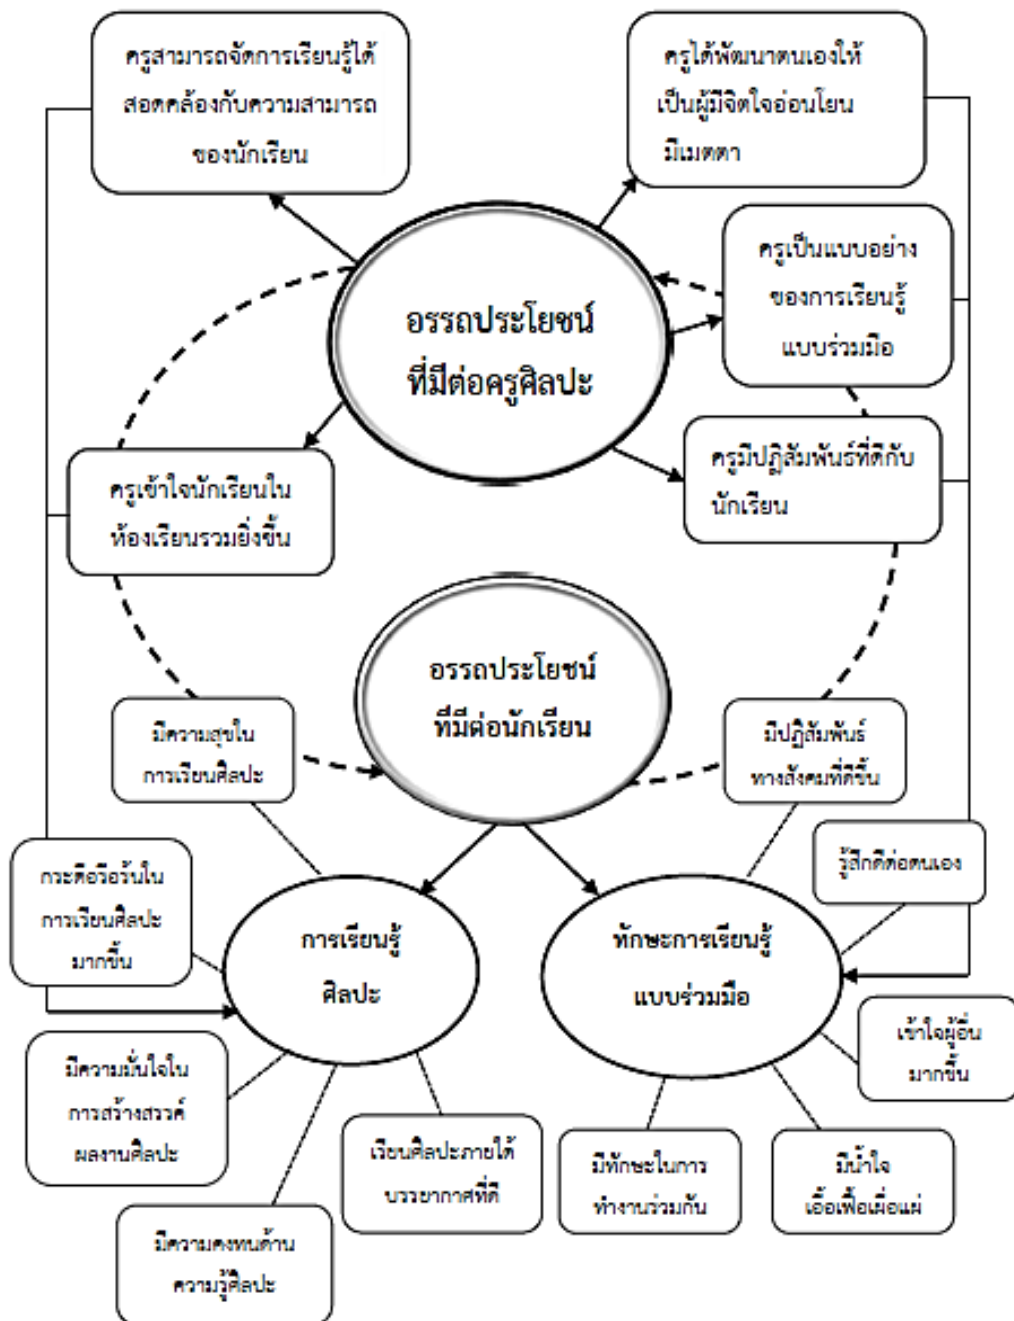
ครูสามารถจัดการเรียนรู้ได้สอดคล้องกับความสามารถของนักเรียน

ครูได้พัฒนาตนเองให้เป็นผู้มีจิตใจอ่อนโยน มีเมตตา

ครูเป็นแบบอย่างของการเรียนรู้แบบร่วมมือ

อรรถประโยชน์ที่มีต่อครูศิลปะ

ครูมีปฏิสัมพันธ์ที่ดีกับนักเรียน

ครูเข้าใจนักเรียนในห้องเรียนรวมยิ่งขึ้น

อรรถประโยชน์ที่มีต่อนักเรียน

มีความสุขในการเรียนศิลปะ

มีปฏิสัมพันธ์ทางสังคมที่ดีขึ้น

รู้สึกดีต่อตนเอง

กระตือรือร้นในการเรียนศิลปะมากขึ้น

การเรียนรู้ศิลปะ

ทักษะการเรียนรู้แบบร่วมมือ

เข้าใจผู้อื่นมากขึ้น

มีความมั่นใจในการสร้างสรรค์ผลงานศิลปะ

เรียนศิลปะภายใต้บรรยากาศที่ดี

มีทักษะในการทำงานร่วมกัน

มีน้ำใจเอื้อเฟื้อเผื่อแผ่

มีความคงทนด้านความรู้ศิลปะ